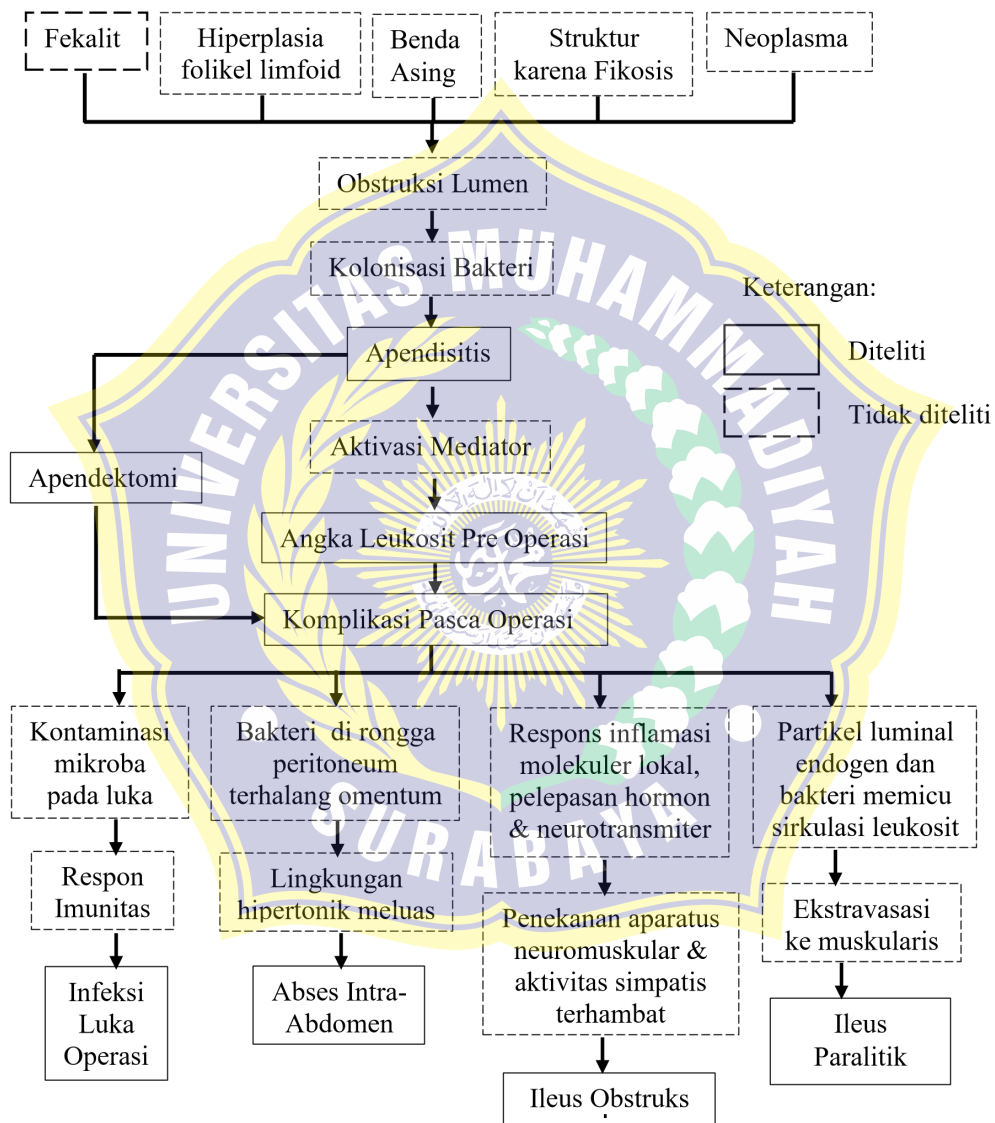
Fekalit

Hiperplasia folikel limfoid

Benda Asing

Struktur karena Fikosis

Neoplasma

Obstruksi Lumen

Kolonisasi Bakteri

Apendisitis

Apendektomi

Aktivasi Mediator

Angka Leukosit Pre Operasi

Komplikasi Pasca Operasi

Keterangan:

Diteliti

Tidak diteliti

Kontaminasi mikroba pada luka

Bakteri di rongga peritoneum terhalang omentum

Respons inflamasi molekuler lokal, pelepasan hormon & neurotransmiter

Partikel luminal endogen dan bakteri memicu sirkulasi leukosit

Respon Imunitas

Lingkungan hipertonik meluas

Penekanan aparatus neuromuskular & aktivitas simpatis terhambat

Ekstravasasi ke muskularis

Infeksi Luka Operasi

Abses Intra-Abdomen

Ileus Obstruks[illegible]

Ileus Paralitik

UNIVERSITAS MUHAMMADIYAH SURABAYA